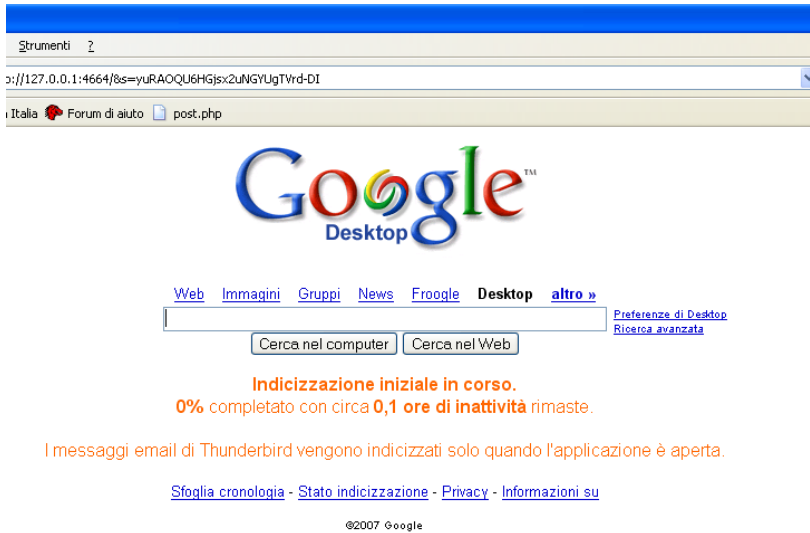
Strumenti ?

o://127.0.0.1:4664/&s=yuRAOQU6HGjsx2uNGYUgTVrd-DI

Italia Forum di aiuto post.php

Google™
Desktop

Web Immagini Gruppi News Froogle **Desktop** altro »

Preferenze di Desktop
Ricerca avanzata

Cerca nel computer Cerca nel Web

Indicizzazione iniziale in corso.
0% completato con circa 0,1 ore di inattività rimaste.

I messaggi email di Thunderbird vengono indicizzati solo quando l'applicazione è aperta.

Sfoglia cronologia - Stato indicizzazione - Privacy - Informazioni su

©2007 Google